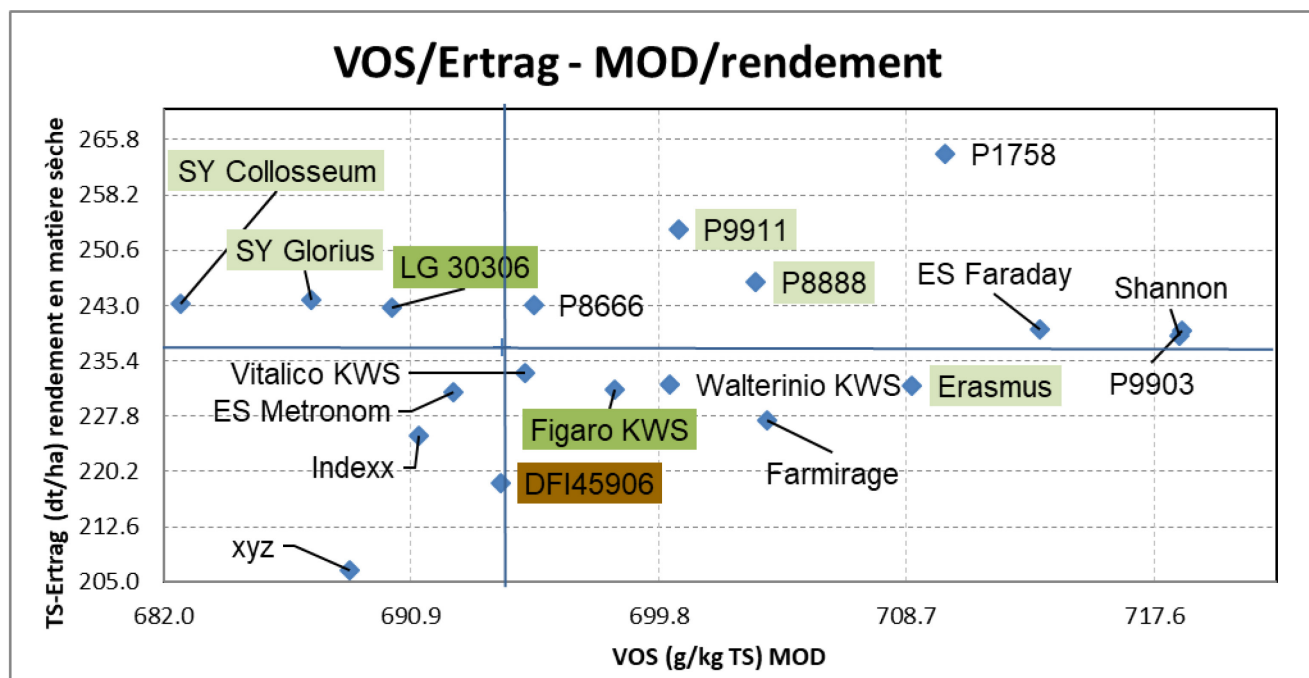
VOS/Ertrag - MOD/rendement

TS-Ertrag (dt/ha) rendement en matière sèche

265.8
258.2
250.6
243.0
235.4
227.8
220.2
212.6
205.0

682.0
690.9
699.8
708.7
717.6

VOS (g/kg TS) MOD

SY Collosseum
SY Glorius
LG 30306
P8666
P9911
P8888
P1758
ES Faraday
Shannon
P9903
Vitalico KWS
ES Metronom
Indexx
Figaro KWS
Walterinio KWS
Erasmus
Farmirage
DFI45906
xyz